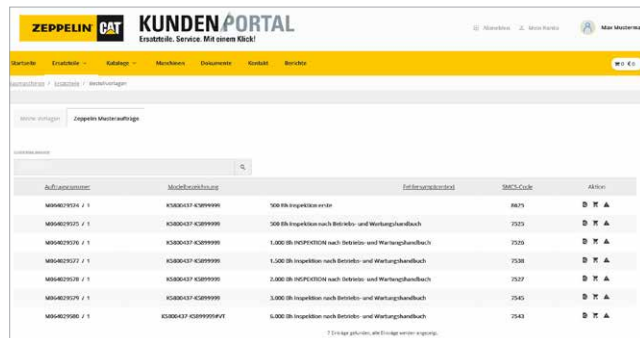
ZEPPELIN CAT KUNDENPORTAL
Ersatzteile. Service. Mit einem Klick!

Abmelden | Mein Konto | Max Mustermann

Startseite | Ersatzteile | Kataloge | Maschinen | Dokumente | Kontakt | Berichte | 0 €0

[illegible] / Ersatzteile / Bestellvorlagen

Meine Vorlagen | Zeppelin Musteraufträge

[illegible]

| Auftragsnummer | Modellbezeichnung | Fehlersymptomtext | SMCS-Code | Aktion |
|---|---|---|---|---|
| M064029574 / 1 | K5800437-K5899999 | 500 Bh Inspektion erste | 8675 | |
| M064029575 / 1 | K5800437-K5899999 | 500 Bh Inspektion nach Betriebs- und Wartungshandbuch | 7525 | |
| M064029576 / 1 | K5800437-K5899999 | 1.000 Bh INSPEKTION nach Betriebs- und Wartungshandbuch | 7526 | |
| M064029577 / 1 | K5800437-K5899999 | 1.500 Bh Inspektion nach Betriebs- und Wartungshandbuch | 7538 | |
| M064029578 / 1 | K5800437-K5899999 | 2.000 Bh INSPEKTION nach Betriebs- und Wartungshandbuch | 7527 | |
| M064029579 / 1 | K5800437-K5899999 | 3.000 Bh Inspektion nach Betriebs- und Wartungshandbuch | 7545 | |
| M064029580 / 1 | K5800437-K5899999/VT | 6.000 Bh Inspektion nach Betriebs- und Wartungshandbuch | 7543 | |

7 Einträge gefunden, alle Einträge werden angezeigt.